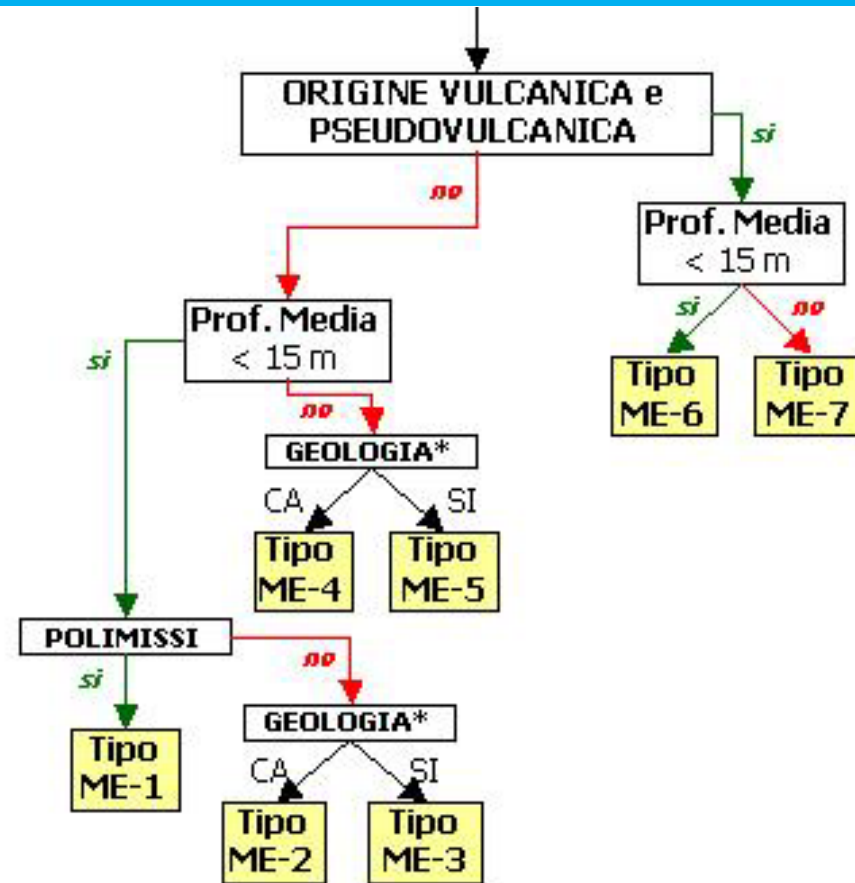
ORIGINE VULCANICA e PSEUDOVULCANICA

si

no

Prof. Media < 15 m

si

no

Tipo ME-6

Tipo ME-7

Prof. Media < 15 m

si

no

GEOLOGIA*

CA

SI

Tipo ME-4

Tipo ME-5

POLIMISSI

si

no

GEOLOGIA*

Tipo ME-1

CA

SI

Tipo ME-2

Tipo ME-3